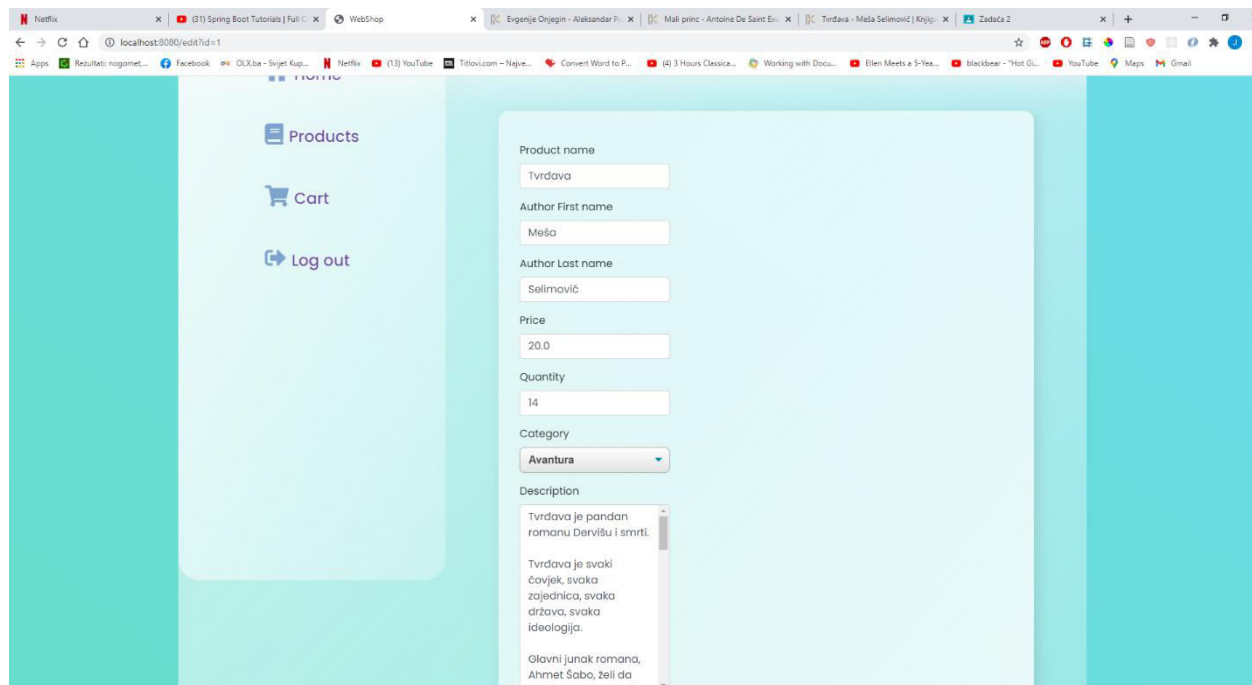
Netflix | (31) Spring Boot Tutorials | Full C | WebShop | Evgenije Onjegin - Aleksandar P | Mali princ - Antoine De Saint Ex | Tvrđava - Meša Selimović | Knjig | Zadaća 2

localhost:8080/edit?id=1

Apps | Rezultati nogomet... | Facebook | OLX.ba - Svijet Kup... | Netflix | (13) YouTube | Titlovi.com – Najve... | Convert Word to P... | (4) 3 Hours Classica... | Working with Docu... | Ellen Meets a 5-Yea... | blackbear - "Hot Gi... | YouTube | Maps | Gmail

Home

Products

Cart

Log out

Product name

Tvrdava

Author First name

Meša

Author Last name

Selimović

Price

20.0

Quantity

14

Category

Avantura

Description

Tvrđava je pandan romanu Dervišu i smrti.

Tvrđava je svaki čovjek, svaka zajednica, svaka država, svaka ideologija.

Glavni junak romana, Ahmet Šabo, želi da